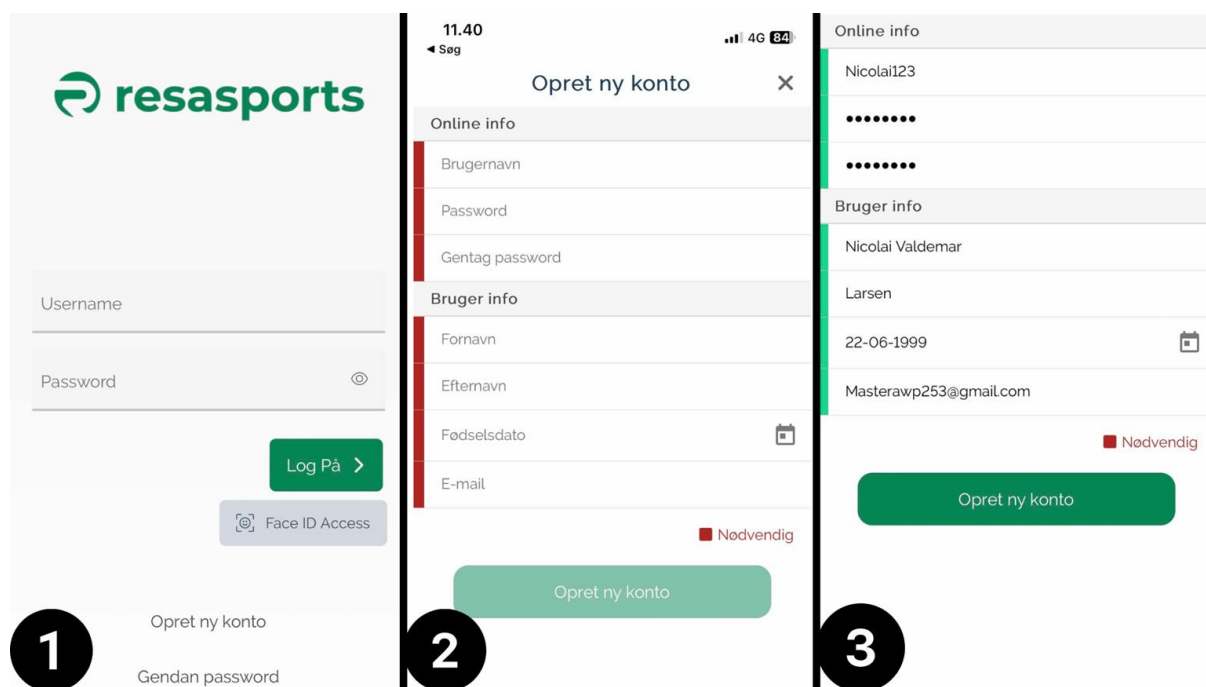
resasports

Username

Password

Log På

Face ID Access

Opret ny konto

Gendan password

1

11.40
◂ Søg
4G 84

Opret ny konto ✕

Online info

Brugernavn

Password

Gentag password

Bruger info

Fornavn

Efternavn

Fødselsdato

E-mail

Nødvendig

Opret ny konto

2

Online info

Nicolai123

••••••••

••••••••

Bruger info

Nicolai Valdemar

Larsen

22-06-1999

Masterawp253@gmail.com

Nødvendig

Opret ny konto

3